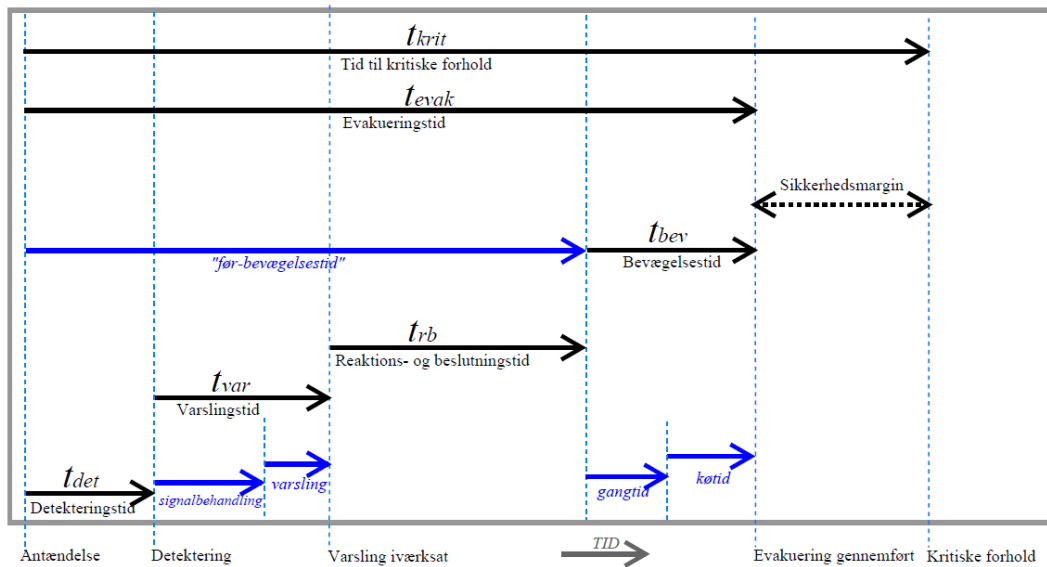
$t_{krit}$
Tid til kritiske forhold

$t_{evak}$
Evakueringstid

Sikkerhedsmargin

"før-bevægelsestid"

$t_{bev}$
Bevægelsestid

$t_{rb}$
Reaktions- og beslutningstid

$t_{var}$
Varslingstid

$t_{det}$
Detekteringstid

signalbehandling

varsling

gangtid

køtid

Antændelse
Detektering
Varsling iværksat
TID
Evakuering gennemført
Kritiske forhold